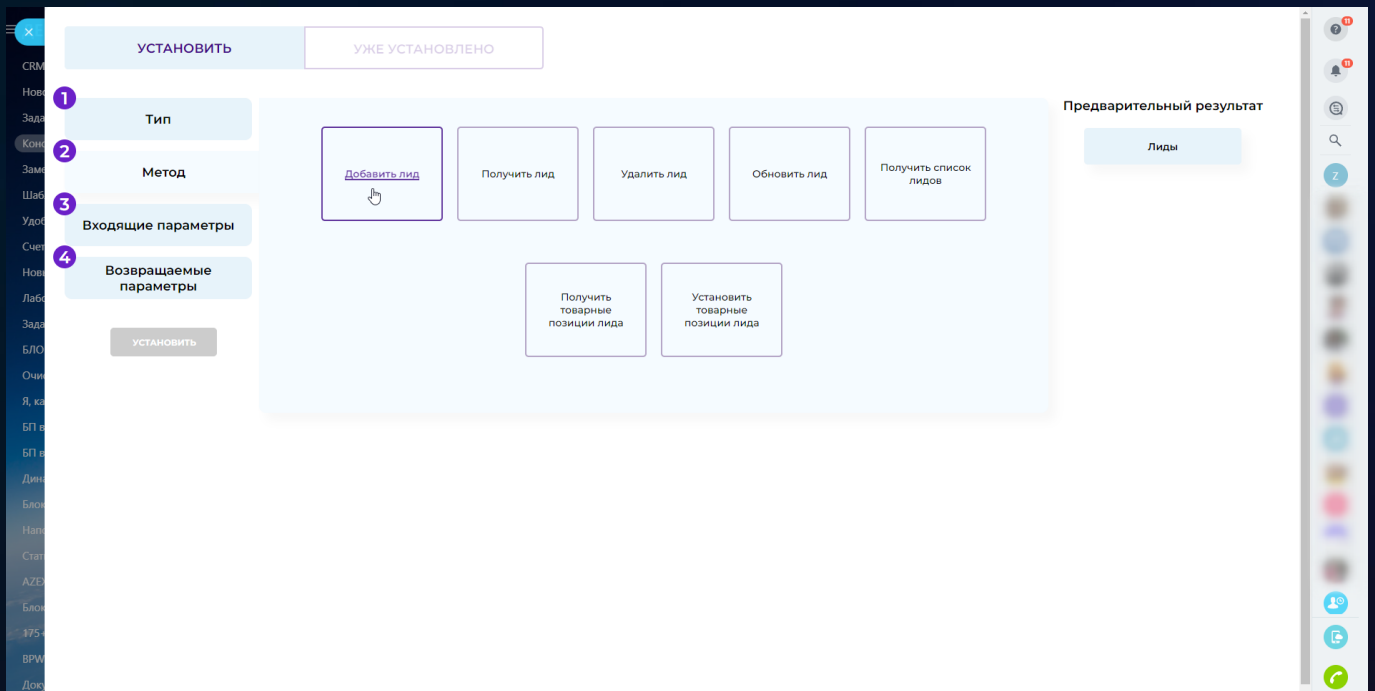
УСТАНОВИТЬ
УЖЕ УСТАНОВЛЕНО

1
Тип
2
Метод
3
Входящие параметры
4
Возвращаемые параметры

УСТАНОВИТЬ

Добавить лид
Получить лид
Удалить лид
Обновить лид
Получить список лидов
Получить товарные позиции лида
Установить товарные позиции лида

Предварительный результат
Лиды

CRM
Ново
Зада
Конс
Заме
Шаб
Удоб
Счет
Нов
Лабо
Зада
БЛО
Очи
Я, ка
БП в
БП в
Дина
Блок
Напо
Стат
AZEX
Блок
175
BPW
Доку

11
11
Z